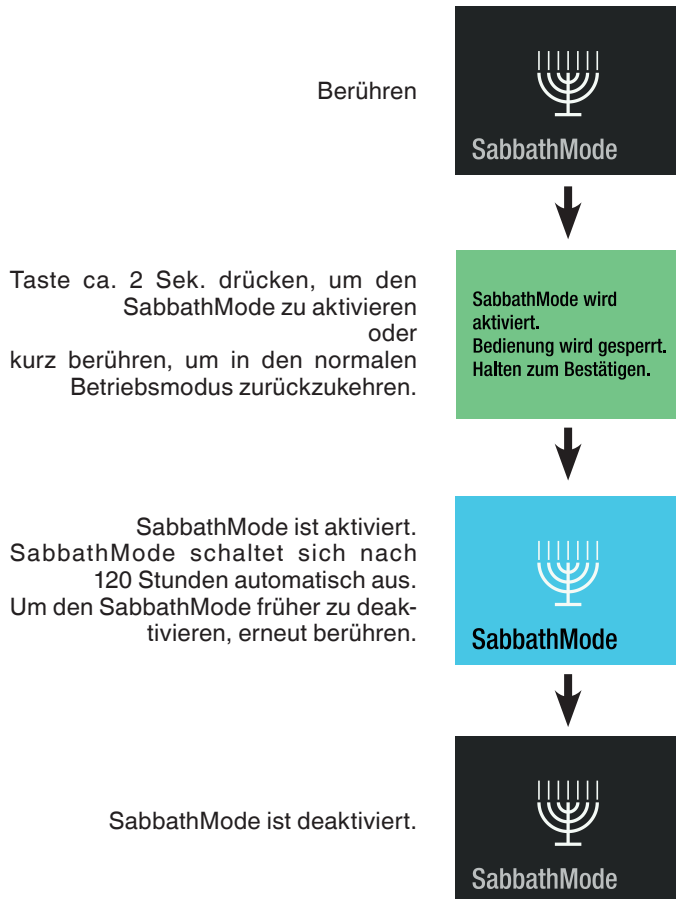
Berühren

SabbathMode

Taste ca. 2 Sek. drücken, um den SabbathMode zu aktivieren
oder
kurz berühren, um in den normalen Betriebsmodus zurückzukehren.

SabbathMode wird aktiviert.
Bedienung wird gesperrt.
Halten zum Bestätigen.

SabbathMode ist aktiviert.
SabbathMode schaltet sich nach 120 Stunden automatisch aus.
Um den SabbathMode früher zu deaktivieren, erneut berühren.

SabbathMode

SabbathMode ist deaktiviert.

SabbathMode